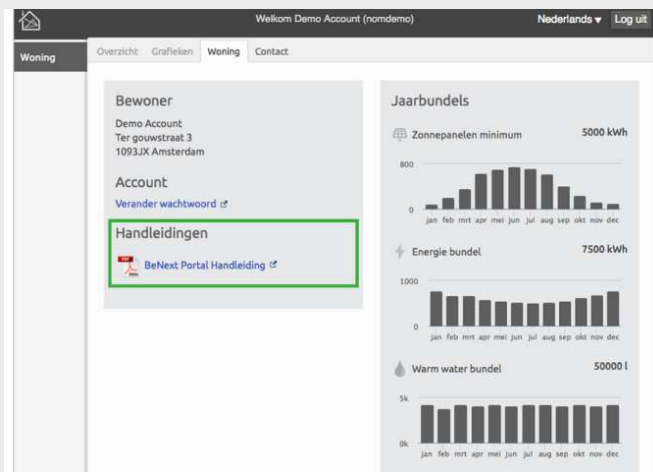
Welkom Demo Account (nomdemo)

Nederlands ▾ Log uit

Woning

Overzicht Grafieken Woning Contact

Bewoner

Demo Account
Ter gouwstraat 3
1093JX Amsterdam

Account

Verander wachtwoord

Handleidingen

BeNext Portal Handleiding

Jaarbundels

Zonnepanelen minimum 5000 kWh

800

0

jan feb mrt apr mei jun jul aug sep okt nov dec

Energie bundel 7500 kWh

1000

0

jan feb mrt apr mei jun jul aug sep okt nov dec

Warm water bundel 50000 l

5k

0k

jan feb mrt apr mei jun jul aug sep okt nov dec